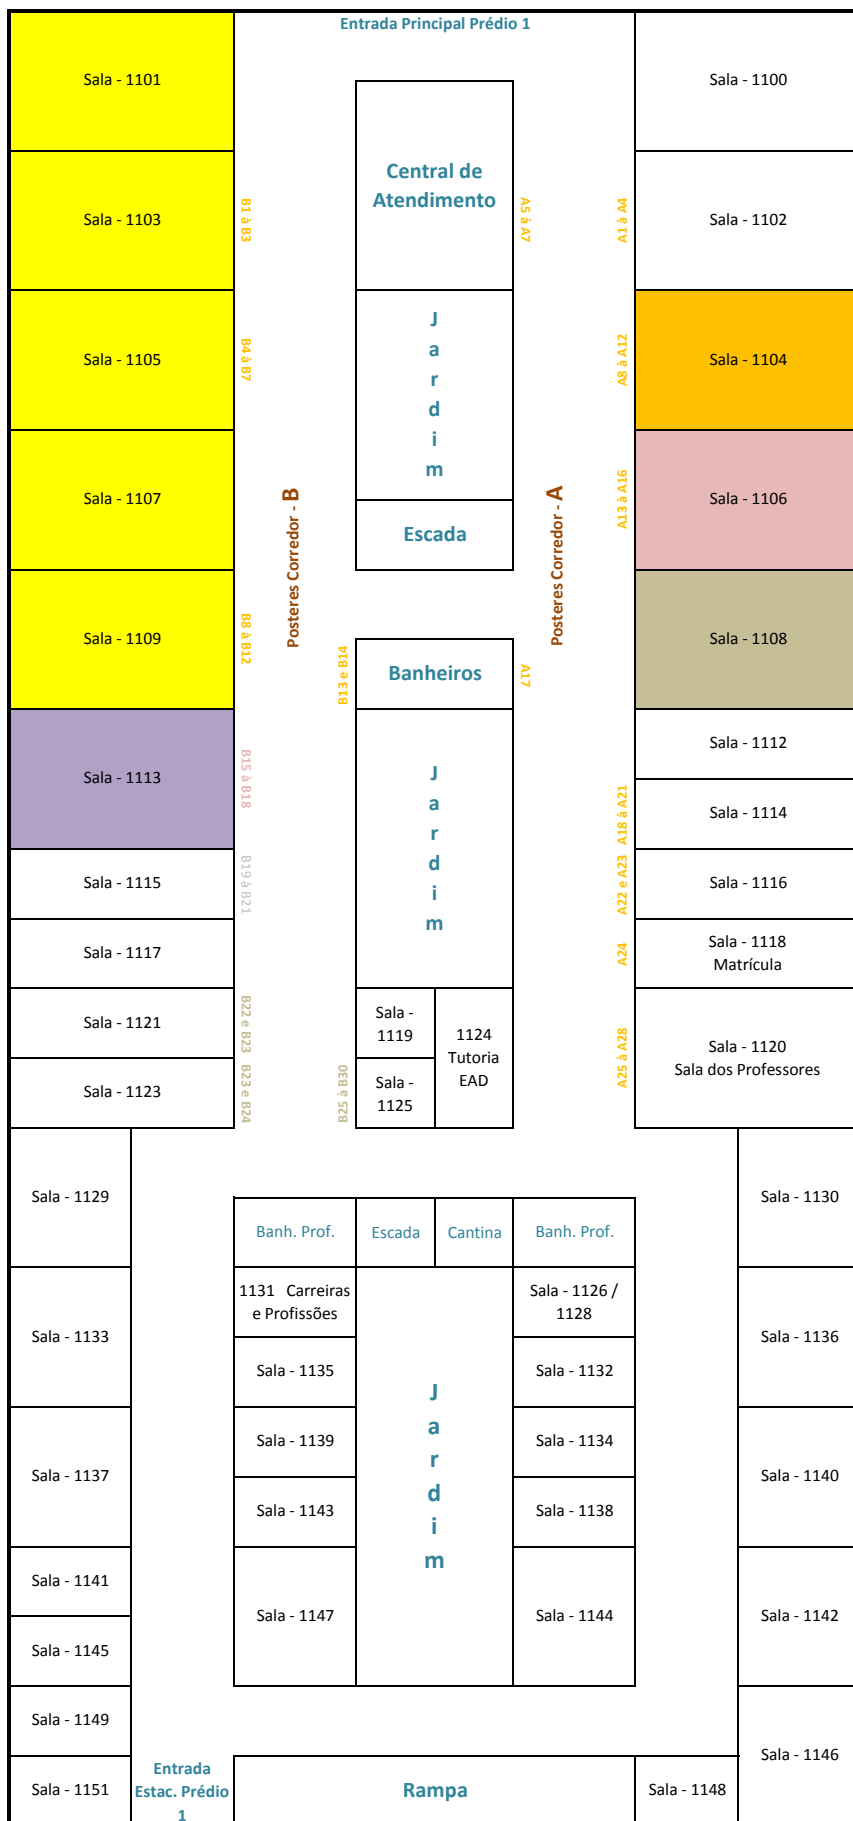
Entrada Principal Prédio 1

Sala - 1101

Sala - 1100

Central de Atendimento

B1 à B3

A5 à A7

A1 à A4

Sala - 1103

Sala - 1102

B4 à B7

J a r d i m

A8 à A12

Sala - 1105

Sala - 1104

Posteres Corredor - B

Posteres Corredor - A

A13 à A16

Sala - 1107

Sala - 1106

Escada

B8 à B12

Sala - 1109

Sala - 1108

B13 e B14

Banheiros

A17

Sala - 1113

B15 à B18

Sala - 1112

J a r d i m

A18 à A21

Sala - 1114

Sala - 1115

B19 à B21

A22 e A23

Sala - 1116

Sala - 1117

A24

Sala - 1118 Matrícula

Sala - 1121

B22 e B23

Sala - 1119

1124 Tutoria EAD

A25 à A28

Sala - 1120 Sala dos Professores

Sala - 1123

B23 e B24

B25 à B30

Sala - 1125

Sala - 1129

Sala - 1130

Banh. Prof.

Escada

Cantina

Banh. Prof.

1131 Carreiras e Profissões

Sala - 1126 / 1128

Sala - 1133

Sala - 1136

Sala - 1135

Sala - 1132

J a r d i m

Sala - 1139

Sala - 1134

Sala - 1137

Sala - 1140

Sala - 1143

Sala - 1138

Sala - 1141

Sala - 1147

Sala - 1144

Sala - 1142

Sala - 1145

Sala - 1149

Sala - 1146

Sala - 1151

Entrada Estac. Prédio 1

Rampa

Sala - 1148